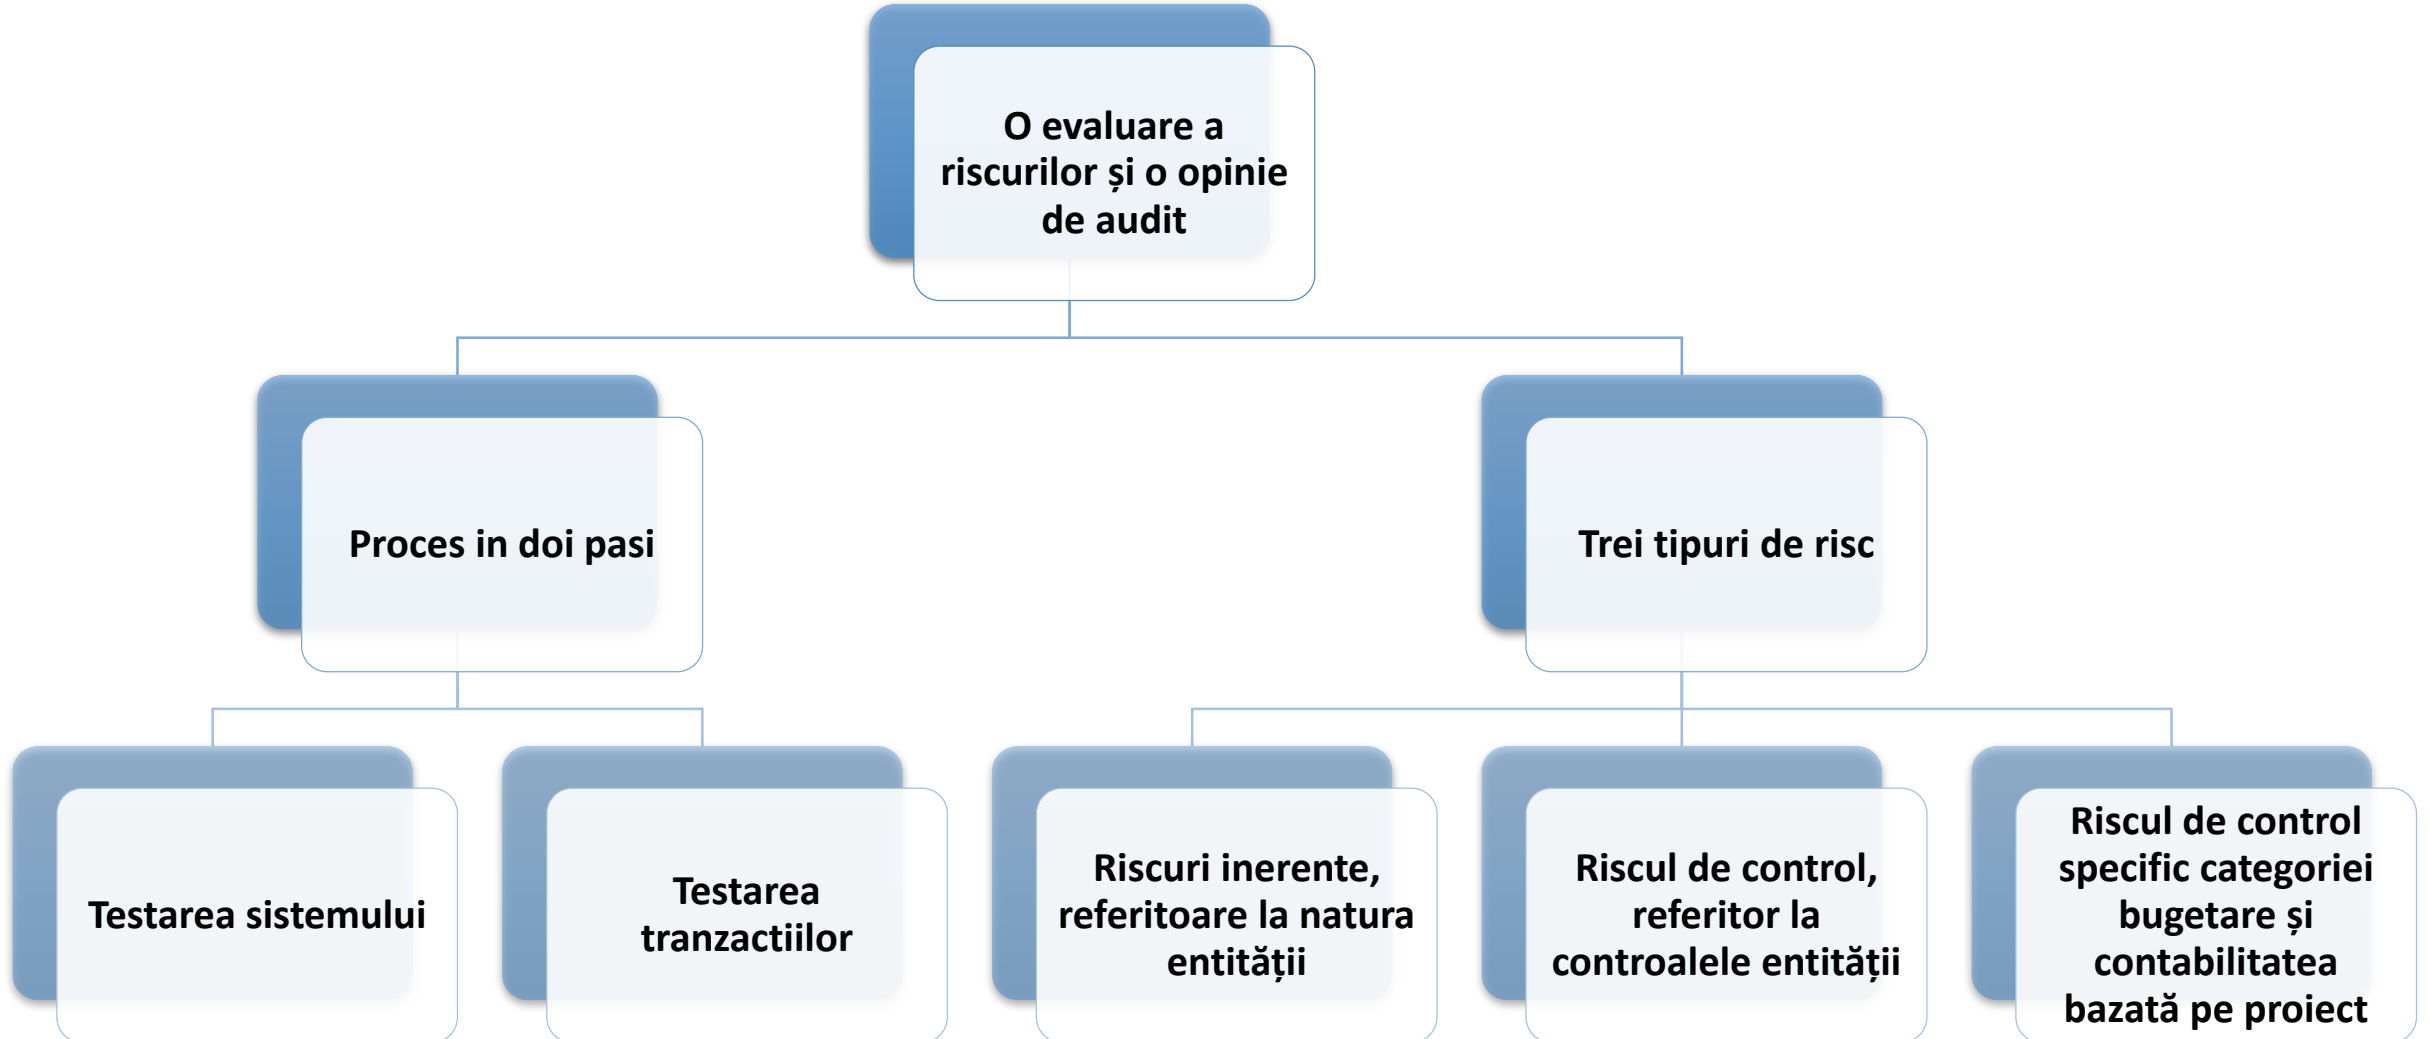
O evaluare a riscurilor și o opinie de audit

Proces in doi pasi

Trei tipuri de risc

Testarea sistemului

Testarea tranzactiilor

Riscuri inerente, referitoare la natura entității

Riscul de control, referitor la controalele entității

Riscul de control specific categoriei bugetare și contabilitatea bazată pe proiect